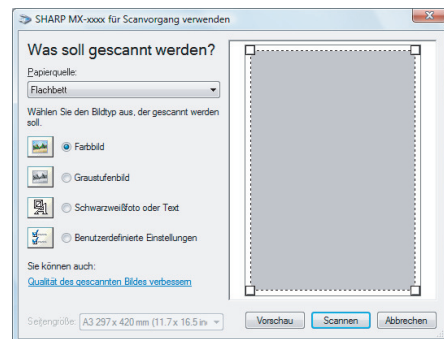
SHARP MX-xxxx für Scanvorgang verwenden

Was soll gescannt werden?

Papierquelle:

Flachbett

Wählen Sie den Bildtyp aus, der gescannt werden soll.

Farbbild

Graustufenbild

Schwarzweißfoto oder Text

Benutzerdefinierte Einstellungen

Sie können auch:

Qualität des gescannten Bildes verbessern

Seitengröße: A3 297 x 420 mm (11.7 x 16.5 in)

Vorschau

Scannen

Abbrechen